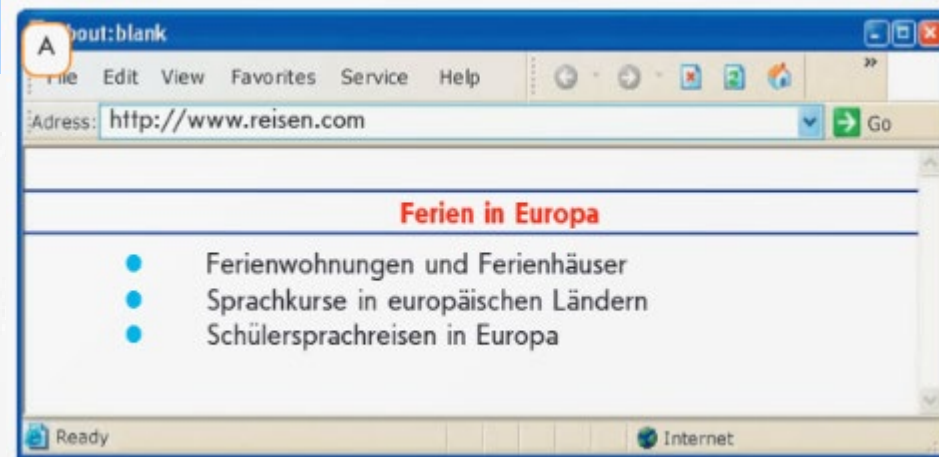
A
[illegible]out:blank

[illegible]ile Edit View Favorites Service Help

Adress: http://www.reisen.com Go

Ferien in Europa

- Ferienwohnungen und Ferienhäuser
- Sprachkurse in europäischen Ländern
- Schülersprachreisen in Europa

Ready Internet